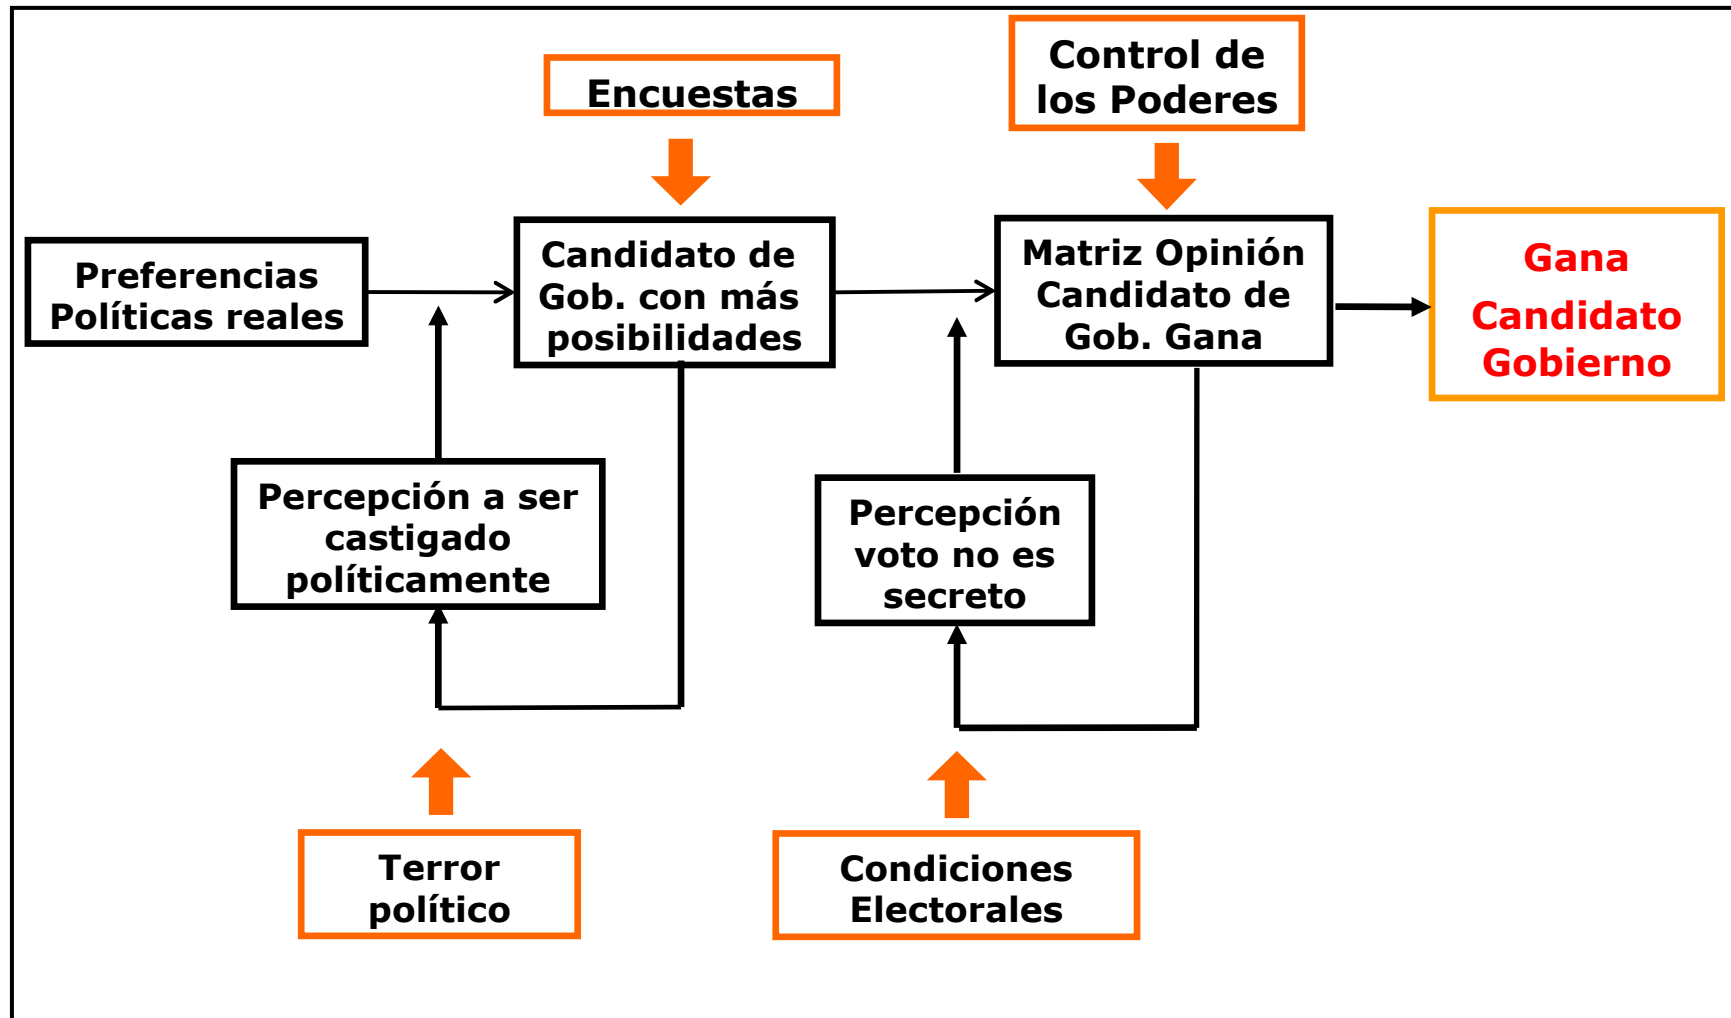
Encuestas

Control de los Poderes

Preferencias Políticas reales

Candidato de Gob. con más posibilidades

Matriz Opinión Candidato de Gob. Gana

Gana

Candidato Gobierno

Percepción a ser castigado políticamente

Percepción voto no es secreto

Terror político

Condiciones Electorales